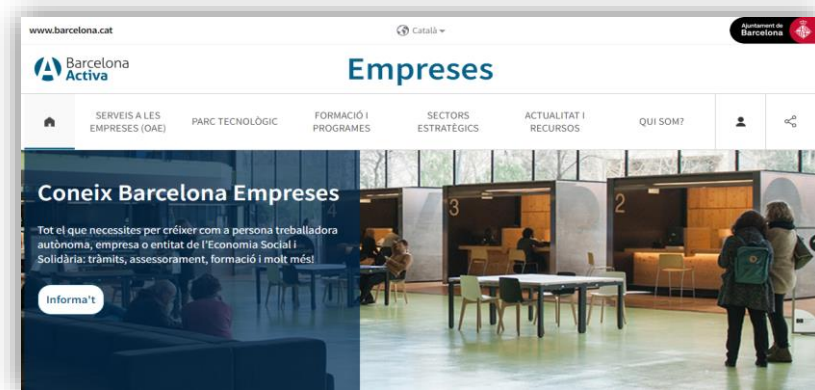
www.barcelona.cat

Català

Ajuntament de Barcelona

Barcelona Activa

Empreses

SERVEIS A LES EMPRESES (OAE)

PARC TECNOLÒGIC

FORMACIÓ I PROGRAMES

SECTORS ESTRATÈGICS

ACTUALITAT I RECURSOS

QUI SOM?

Coneix Barcelona Empreses

Tot el que necessites per créixer com a persona treballadora autònoma, empresa o entitat de l'Economia Social i Solidària: tràmits, assessorament, formació i molt més!

Informa't

3

2